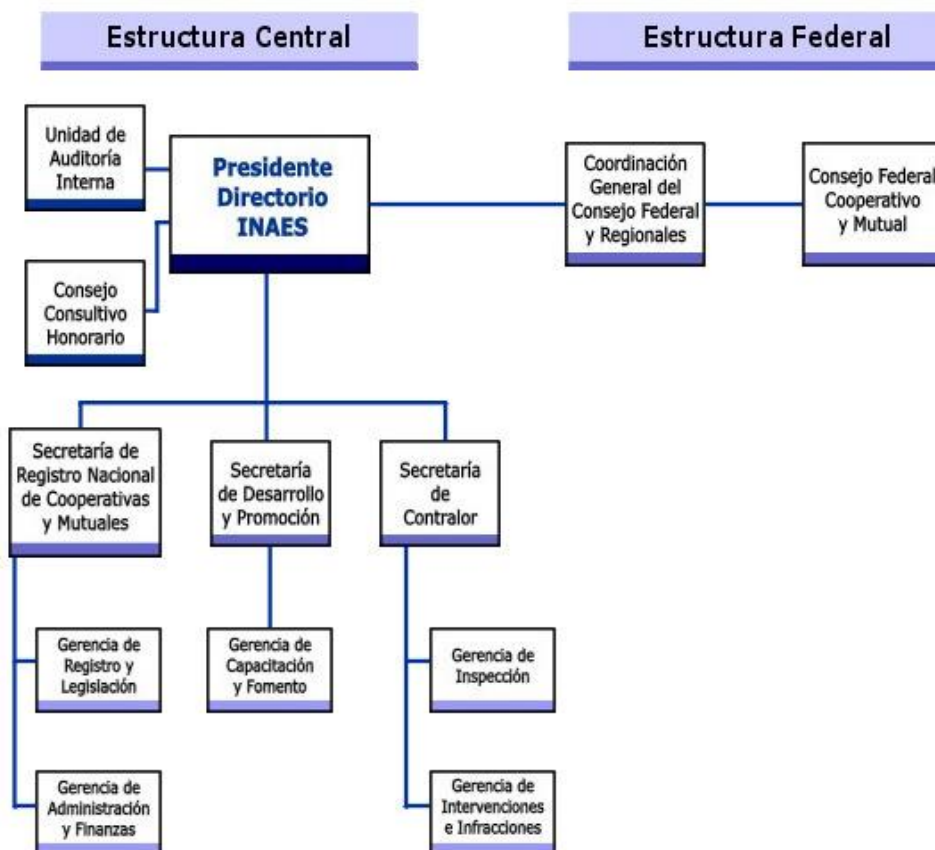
Estructura Central

Estructura Federal

Unidad de Auditoría Interna

Presidente Directorio INAES

Consejo Consultivo Honorario

Coordinación General del Consejo Federal y Regionales

Consejo Federal Cooperativo y Mutual

Secretaría de Registro Nacional de Cooperativas y Mutuales

Secretaría de Desarrollo y Promoción

Secretaría de Contralor

Gerencia de Registro y Legislación

Gerencia de Capacitación y Fomento

Gerencia de Inspección

Gerencia de Administración y Finanzas

Gerencia de Intervenciones e Infracciones